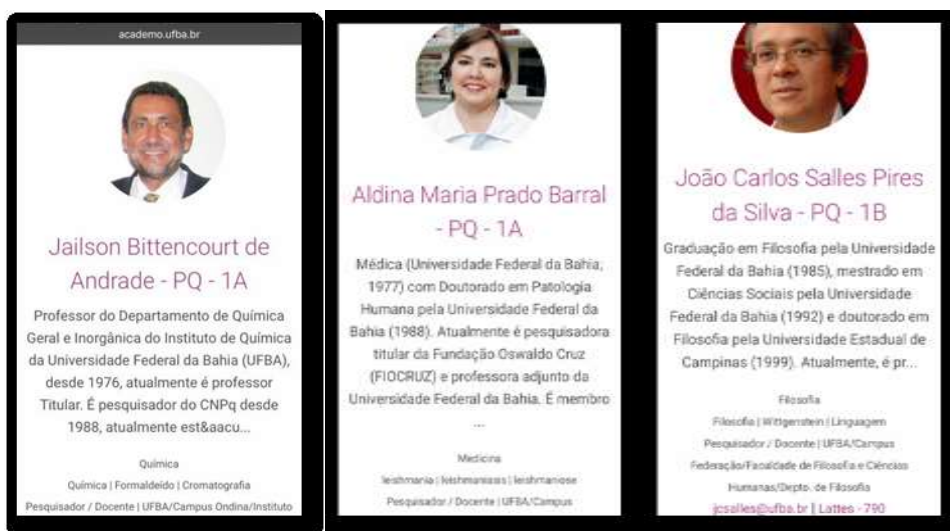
academo.ufba.br

Jailson Bittencourt de Andrade - PQ - 1A

Professor do Departamento de Química Geral e Inorgânica do Instituto de Química da Universidade Federal da Bahia (UFBA), desde 1976, atualmente é professor Titular. É pesquisador do CNPq desde 1988, atualmente est&aacu...

Química

Química | Formaldeído | Cromatografia

Pesquisador / Docente | UFBA/Campus Ondina/Instituto

Aldina Maria Prado Barral - PQ - 1A

Médica (Universidade Federal da Bahia, 1977) com Doutorado em Patologia Humana pela Universidade Federal da Bahia (1988). Atualmente é pesquisadora titular da Fundação Oswaldo Cruz (FIOCRUZ) e professora adjunto da Universidade Federal da Bahia. É membro ...

Medicina

leishmania | leishmaniasis | leishmaniose

Pesquisador / Docente | UFBA/Campus

João Carlos Salles Pires da Silva - PQ - 1B

Graduação em Filosofia pela Universidade Federal da Bahia (1985), mestrado em Ciências Sociais pela Universidade Federal da Bahia (1992) e doutorado em Filosofia pela Universidade Estadual de Campinas (1999). Atualmente, é pr...

Filosofia

Filosofia | Wittgenstein | Linguagem

Pesquisador / Docente | UFBA/Campus Federação/Faculdade de Filosofia e Ciências Humanas/Depto. de Filosofia

jcsalles@ufba.br | Lattes - 790